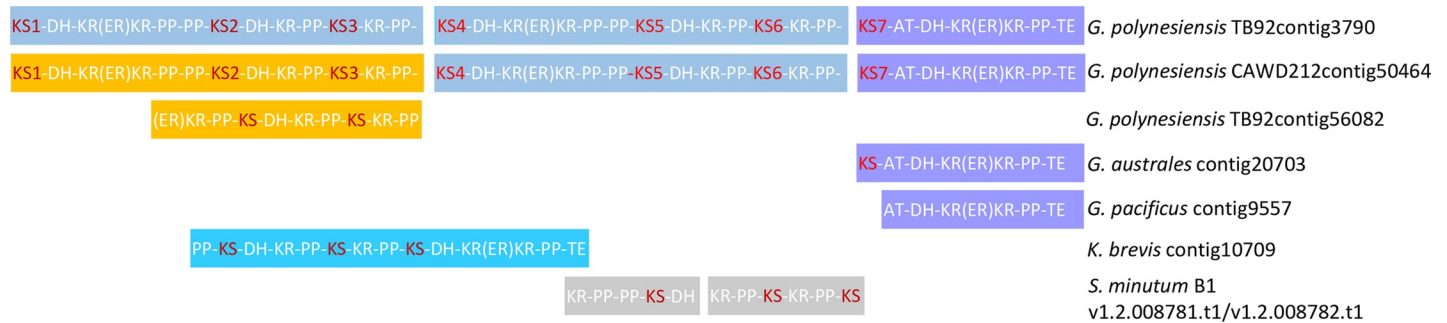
KS1-DH-KR(ER)KR-PP-PP-KS2-DH-KR-PP-KS3-KR-PP- KS4-DH-KR(ER)KR-PP-PP-KS5-DH-KR-PP-KS6-KR-PP- KS7-AT-DH-KR(ER)KR-PP-TE *G. polynesiensis* TB92contig3790

KS1-DH-KR(ER)KR-PP-PP-KS2-DH-KR-PP-KS3-KR-PP- KS4-DH-KR(ER)KR-PP-PP-KS5-DH-KR-PP-KS6-KR-PP- KS7-AT-DH-KR(ER)KR-PP-TE *G. polynesiensis* CAWD212contig50464

(ER)KR-PP-KS-DH-KR-PP-KS-KR-PP *G. polynesiensis* TB92contig56082

KS-AT-DH-KR(ER)KR-PP-TE *G. australes* contig20703

AT-DH-KR(ER)KR-PP-TE *G. pacificus* contig9557

PP-KS-DH-KR-PP-KS-KR-PP-KS-DH-KR(ER)KR-PP-TE *K. brevis* contig10709

KR-PP-PP-KS-DH KR-PP-KS-KR-PP-KS *S. minutum* B1 v1.2.008781.t1/v1.2.008782.t1